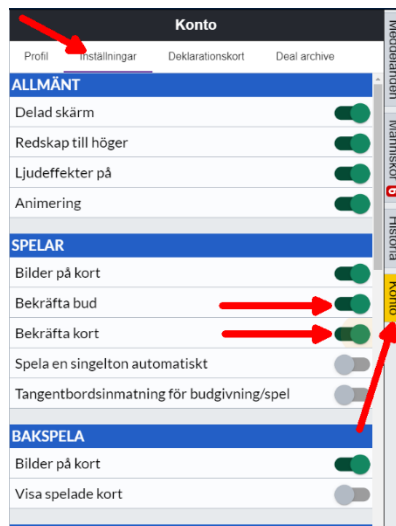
Konto

Profil
Inställningar
Deklarationskort
Deal archive

ALLMÄNT
Delad skärm
Redskap till höger
Ljudeffekter på
Animering

SPELAR
Bilder på kort
Bekräfta bud
Bekräfta kort
Spela en singelton automatiskt
Tangentbordsinmatning för budgivning/spel

BAKSPELA
Bilder på kort
Visa spelade kort

Meddelanden
Människor 6
Historia
Konto